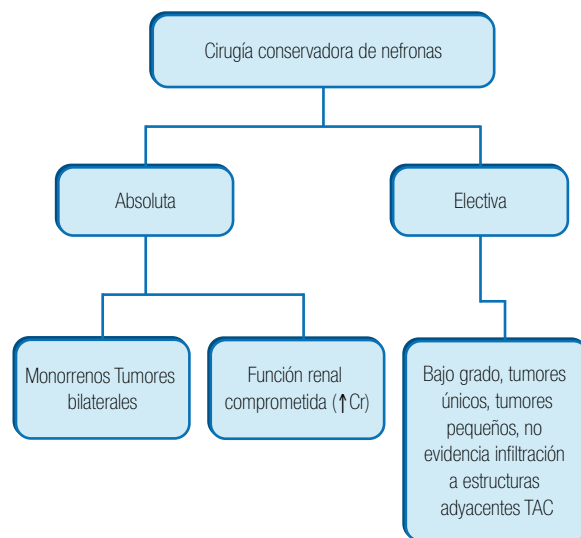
Cirugía conservadora de nefronas

Absoluta

Electiva

Monorrenos Tumores bilaterales

Función renal comprometida (↑Cr)

Bajo grado, tumores únicos, tumores pequeños, no evidencia infiltración a estructuras adyacentes TAC